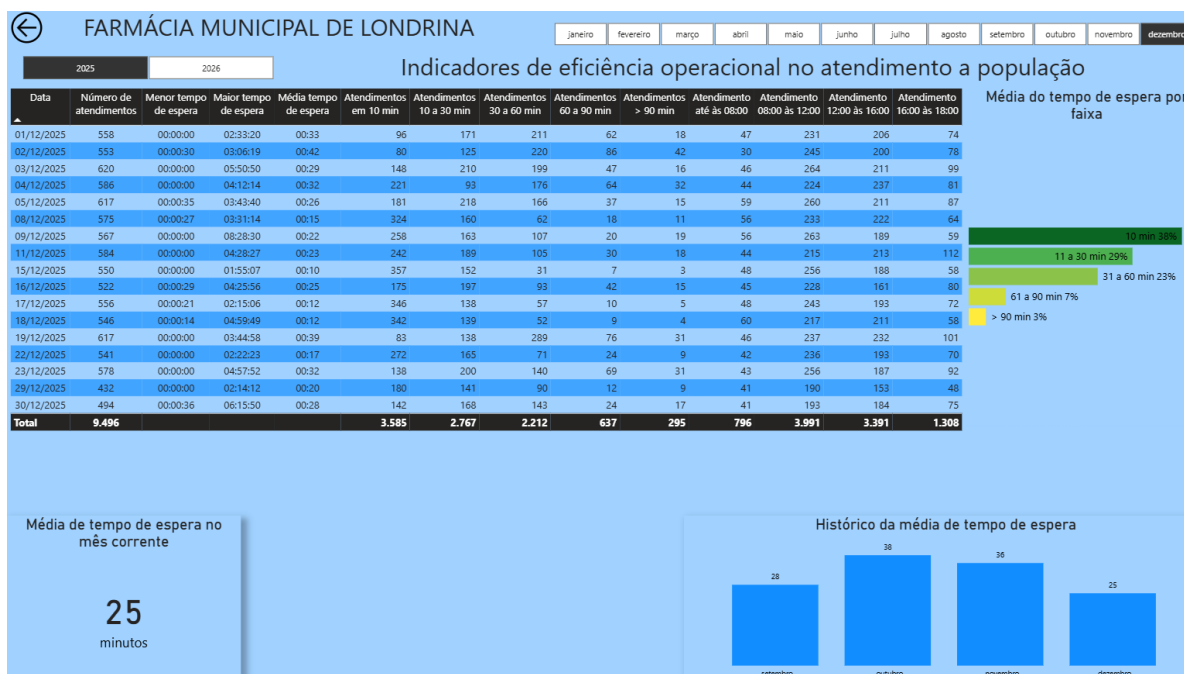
FARMÁCIA MUNICIPAL DE LONDRINA

janeiro fevereiro março abril maio junho julho agosto setembro outubro novembro dezembro

2025 2026

Indicadores de eficiência operacional no atendimento a população

| Data | Número de atendimentos | Menor tempo de espera | Maior tempo de espera | Média tempo de espera | Atendimentos em 10 min | Atendimentos 10 a 30 min | Atendimentos 30 a 60 min | Atendimentos 60 a 90 min | Atendimentos > 90 min | Atendimento até às 08:00 | Atendimento 08:00 às 12:00 | Atendimento 12:00 às 16:00 | Atendimento 16:00 às 18:00 |
|---|---|---|---|---|---|---|---|---|---|---|---|---|---|
| 01/12/2025 | 558 | 00:00:00 | 02:33:20 | 00:33 | 96 | 171 | 211 | 62 | 18 | 47 | 231 | 206 | 74 |
| 02/12/2025 | 553 | 00:00:30 | 03:06:19 | 00:42 | 80 | 125 | 220 | 86 | 42 | 30 | 245 | 200 | 78 |
| 03/12/2025 | 620 | 00:00:00 | 05:50:50 | 00:29 | 148 | 210 | 199 | 47 | 16 | 46 | 264 | 211 | 99 |
| 04/12/2025 | 586 | 00:00:00 | 04:12:14 | 00:32 | 221 | 93 | 176 | 64 | 32 | 44 | 224 | 237 | 81 |
| 05/12/2025 | 617 | 00:00:35 | 03:43:40 | 00:26 | 181 | 218 | 166 | 37 | 15 | 59 | 260 | 211 | 87 |
| 08/12/2025 | 575 | 00:00:27 | 03:31:14 | 00:15 | 324 | 160 | 62 | 18 | 11 | 56 | 233 | 222 | 64 |
| 09/12/2025 | 567 | 00:00:00 | 08:28:30 | 00:22 | 258 | 163 | 107 | 20 | 19 | 56 | 263 | 189 | 59 |
| 11/12/2025 | 584 | 00:00:00 | 04:28:27 | 00:23 | 242 | 189 | 105 | 30 | 18 | 44 | 215 | 213 | 112 |
| 15/12/2025 | 550 | 00:00:00 | 01:55:07 | 00:10 | 357 | 152 | 31 | 7 | 3 | 48 | 256 | 188 | 58 |
| 16/12/2025 | 522 | 00:00:29 | 04:25:56 | 00:25 | 175 | 197 | 93 | 42 | 15 | 45 | 228 | 161 | 80 |
| 17/12/2025 | 556 | 00:00:21 | 02:15:06 | 00:12 | 346 | 138 | 57 | 10 | 5 | 48 | 243 | 193 | 72 |
| 18/12/2025 | 546 | 00:00:14 | 04:59:49 | 00:12 | 342 | 139 | 52 | 9 | 4 | 60 | 217 | 211 | 58 |
| 19/12/2025 | 617 | 00:00:00 | 03:44:58 | 00:39 | 83 | 138 | 289 | 76 | 31 | 46 | 237 | 232 | 101 |
| 22/12/2025 | 541 | 00:00:00 | 02:22:23 | 00:17 | 272 | 165 | 71 | 24 | 9 | 42 | 236 | 193 | 70 |
| 23/12/2025 | 578 | 00:00:00 | 04:57:52 | 00:32 | 138 | 200 | 140 | 69 | 31 | 43 | 256 | 187 | 92 |
| 29/12/2025 | 432 | 00:00:00 | 02:14:12 | 00:20 | 180 | 141 | 90 | 12 | 9 | 41 | 190 | 153 | 48 |
| 30/12/2025 | 494 | 00:00:36 | 06:15:50 | 00:28 | 142 | 168 | 143 | 24 | 17 | 41 | 193 | 184 | 75 |
| Total | 9.496 | | | | 3.585 | 2.767 | 2.212 | 637 | 295 | 796 | 3.991 | 3.391 | 1.308 |

Média do tempo de espera por faixa

10 min 38%
11 a 30 min 29%
31 a 60 min 23%
61 a 90 min 7%
> 90 min 3%

Média de tempo de espera no mês corrente

25
minutos

Histórico da média de tempo de espera

28 38 36 25
setembro outubro novembro dezembro